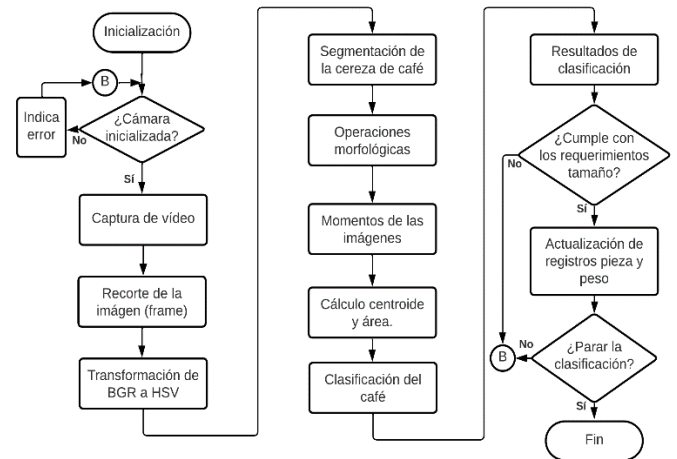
Inicialización

B

Indica error

¿Cámara inicializada?

No

Sí

Captura de vídeo

Recorte de la imágen (frame)

Transformación de BGR a HSV

Segmentación de la cereza de café

Operaciones morfológicas

Momentos de las imágenes

Cálculo centroide y área.

Clasificación del café

Resultados de clasificación

¿Cumple con los requerimientos tamaño?

No

Sí

Actualización de registros pieza y peso

B

No

¿Parar la clasificación?

Sí

Fin